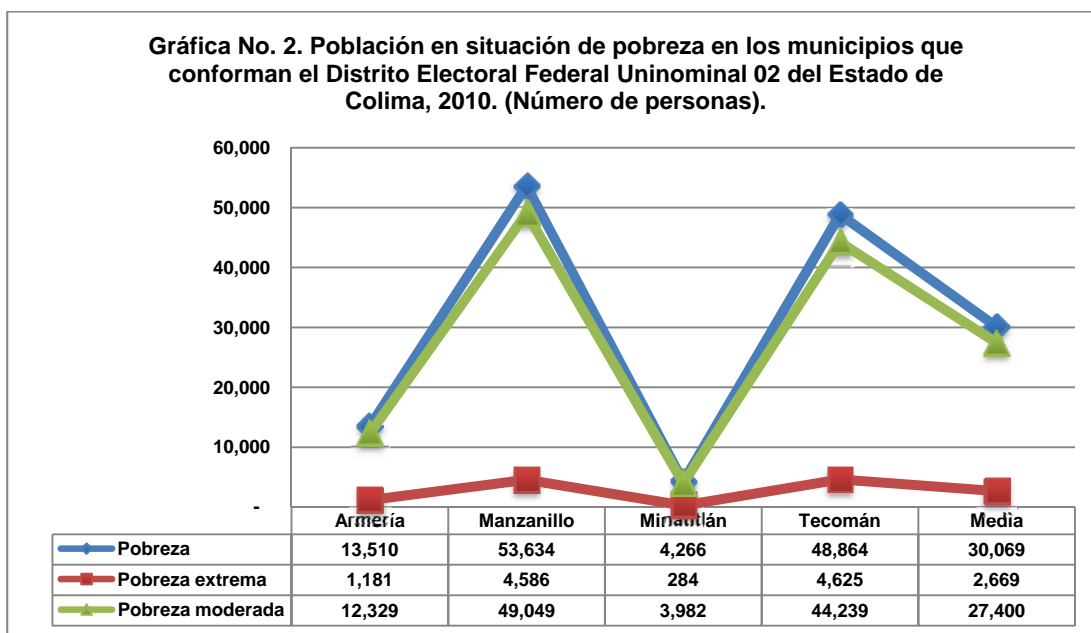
Gráfica No. 2. Población en situación de pobreza en los municipios que conforman el Distrito Electoral Federal Uninominal 02 del Estado de Colima, 2010. (Número de personas).

60,000
50,000
40,000
30,000
20,000
10,000
-

| | Armería | Manzanillo | Minatitlán | Tecomán | Media |
|---|---|---|---|---|---|
| Pobreza | 13,510 | 53,634 | 4,266 | 48,864 | 30,069 |
| Pobreza extrema | 1,181 | 4,586 | 284 | 4,625 | 2,669 |
| Pobreza moderada | 12,329 | 49,049 | 3,982 | 44,239 | 27,400 |